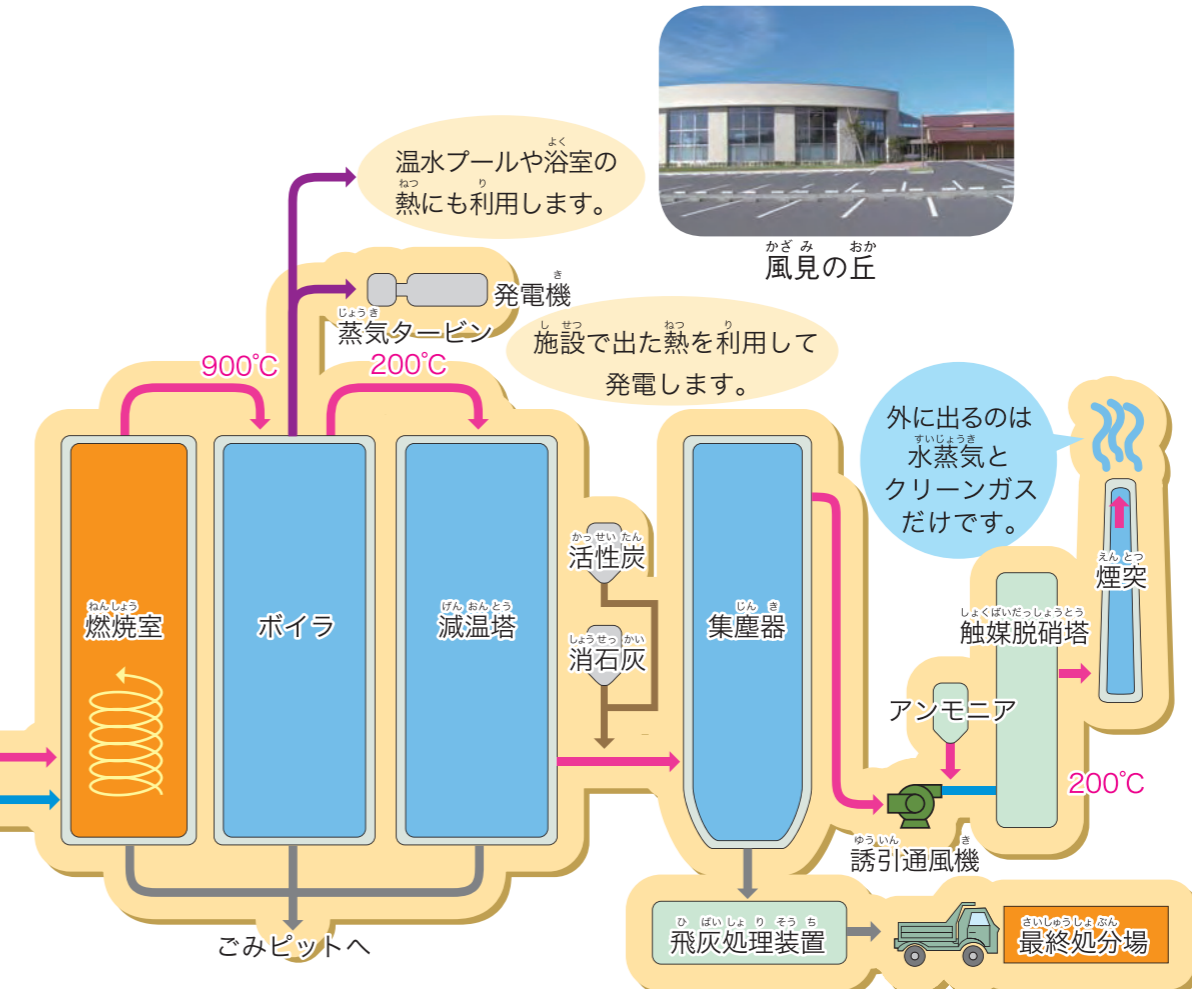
温水プールや浴室の熱にも利用します。

風見の丘

発電機

蒸気タービン

施設で出た熱を利用して発電します。

900℃

200℃

外に出るのは水蒸気とクリーンガスだけです。

燃焼室

ボイラ

減温塔

活性炭

消石灰

集塵器

触媒脱硝塔

煙突

アンモニア

200℃

誘引通風機

ごみピットへ

飛灰処理装置

最終処分場